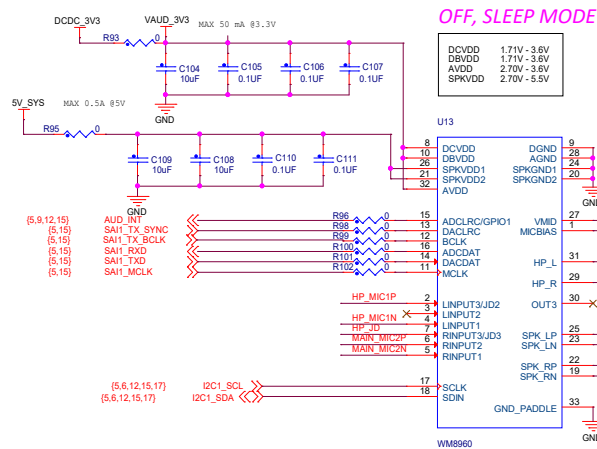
OFF, SLEEP MODE

DCDC_3V3
VAUD_3V3
MAX 50 mA @3.3V
R93
0
C104 10uF
C105 0.1UF
C106 0.1UF
C107 0.1UF
GND

| DCVDD | 1.71V - 3.6V |
|---|---|
| DBVDD | 1.71V - 3.6V |
| AVDD | 2.70V - 3.6V |
| SPKVDD | 2.70V - 5.5V |

5V_SYS
MAX 0.5A @5V
R95
0
C109 10uF
C108 10uF
C110 0.1UF
C111 0.1UF
GND

U13
8 DCVDD
10 DBVDD
26 SPKVDD1
21 SPKVDD2
32 AVDD
DGND 9
AGND 28
SPKGND1 24
SPKGND2 20

{5,9,12,15} AUD_INT
{5,15} SAI1_TX_SYNC
{5,15} SAI1_TX_BCLK
{5,15} SAI1_RXD
{5,15} SAI1_TXD
{5,15} SAI1_MCLK
R96 0
R98 0
R99 0
R100 0
R101 0
R102 0
15 ADCLRC/GPIO1
13 DACLRC
12 BCLK
16 ADCDAT
14 DACDAT
11 MCLK
VMID 27
MICBIAS 1
HP_L 31
HP_R 29
OUT3 30

HP_MIC1P
HP_MIC1N
HP_JD
MAIN_MIC2P
MAIN_MIC2N
2 LINPUT3/JD2
3 LINPUT2
7 LINPUT1
4 RINPUT3/JD3
6 RINPUT2
5 RINPUT1
SPK_LP 25
SPK_LN 23
SPK_RP 22
SPK_RN 19

{5,6,12,15,17} I2C1_SCL
{5,6,12,15,17} I2C1_SDA
17 SCLK
18 SDIN
GND_PADDLE 33
WM8960
GNI
GNI